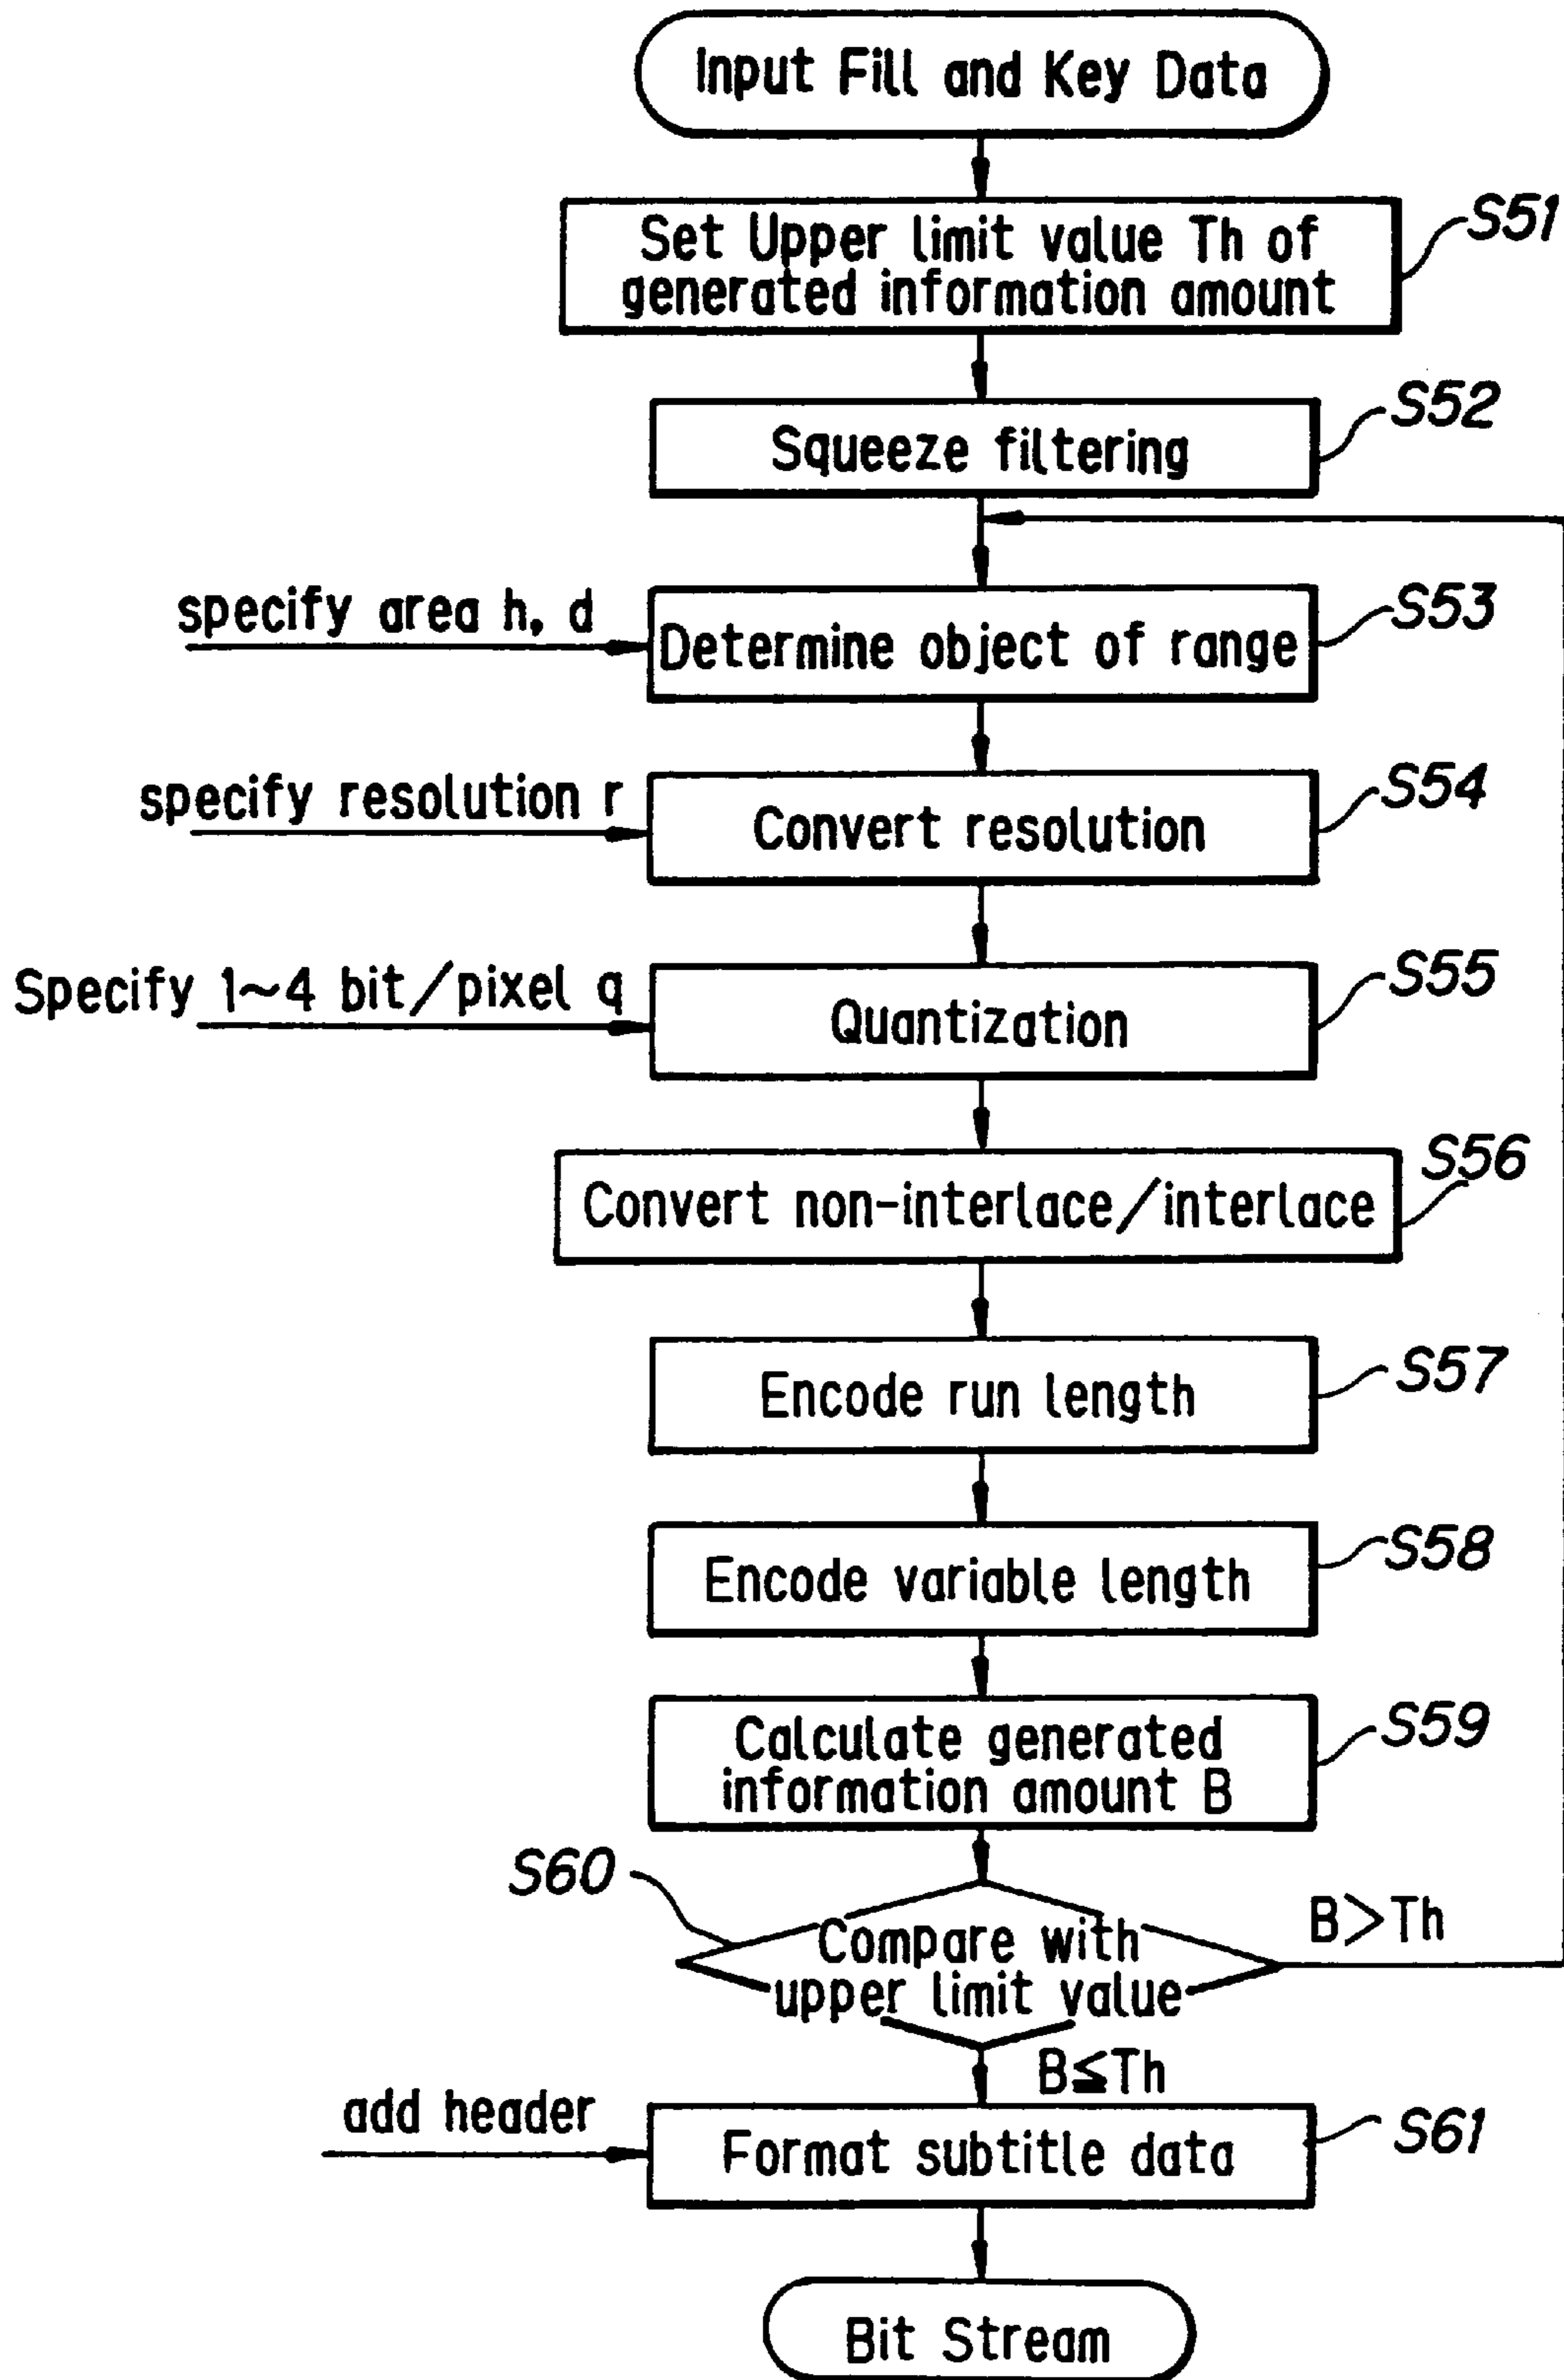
Input Fill and Key Data

Set Upper limit value Th of generated information amount

S51

Squeeze filtering

S52

specify area h, d

Determine object of range

S53

specify resolution r

Convert resolution

S54

Specify 1~4 bit/pixel q

Quantization

S55

Convert non-interlace/interlace

S56

Encode run length

S57

Encode variable length

S58

Calculate generated information amount B

S59

S60

Compare with upper limit value

B>Th

B≤Th

add header

Format subtitle data

S61

Bit Stream